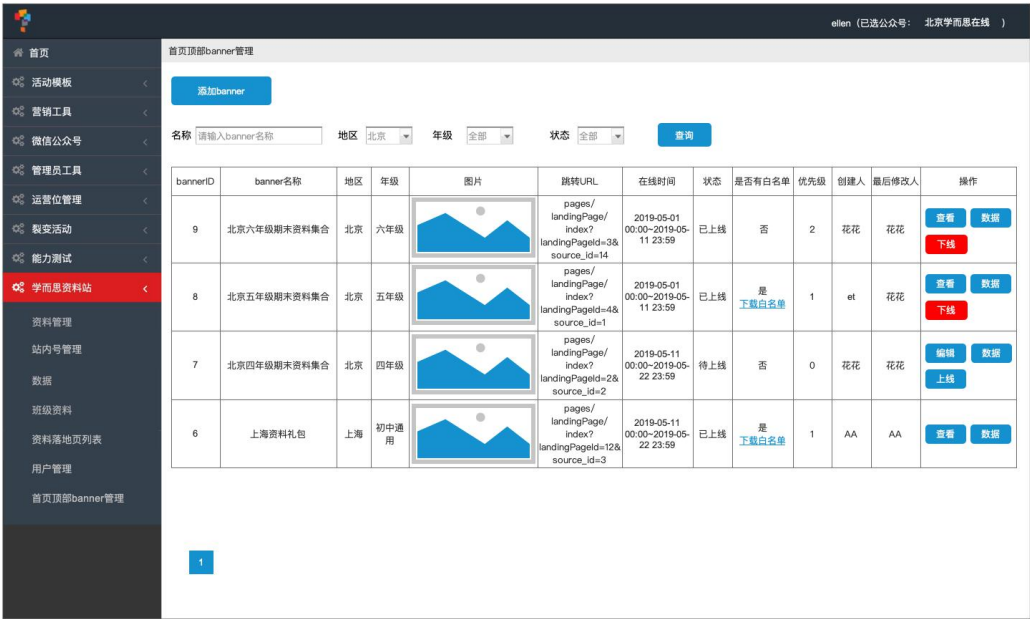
ellen（已选公众号： 北京学而思在线 ）

首页
活动模板
营销工具
微信公众号
管理员工具
运营位管理
裂变活动
能力测试
学而思资料站
资料管理
站内号管理
数据
班级资料
资料落地页列表
用户管理
首页顶部banner管理

首页顶部banner管理

添加banner

名称 请输入banner名称 地区 北京 年级 全部 状态 全部 查询

| bannerID | banner名称 | 地区 | 年级 | 图片 | 跳转URL | 在线时间 | 状态 | 是否有白名单 | 优先级 | 创建人 | 最后修改人 | 操作 |
|---|---|---|---|---|---|---|---|---|---|---|---|---|
| 9 | 北京六年级期末资料集合 | 北京 | 六年级 | | pages/landingPage/index?landingPageId=3&source_id=14 | 2019-05-01 00:00~2019-05-11 23:59 | 已上线 | 否 | 2 | 花花 | 花花 | 查看 数据 下线 |
| 8 | 北京五年级期末资料集合 | 北京 | 五年级 | | pages/landingPage/index?landingPageId=4&source_id=1 | 2019-05-01 00:00~2019-05-11 23:59 | 已上线 | 是 下载白名单 | 1 | et | 花花 | 查看 数据 下线 |
| 7 | 北京四年级期末资料集合 | 北京 | 四年级 | | pages/landingPage/index?landingPageId=2&source_id=2 | 2019-05-11 00:00~2019-05-22 23:59 | 待上线 | 否 | 0 | 花花 | 花花 | 编辑 数据 上线 |
| 6 | 上海资料礼包 | 上海 | 初中通用 | | pages/landingPage/index?landingPageId=12&source_id=3 | 2019-05-11 00:00~2019-05-22 23:59 | 已上线 | 是 下载白名单 | 1 | AA | AA | 查看 数据 |

1